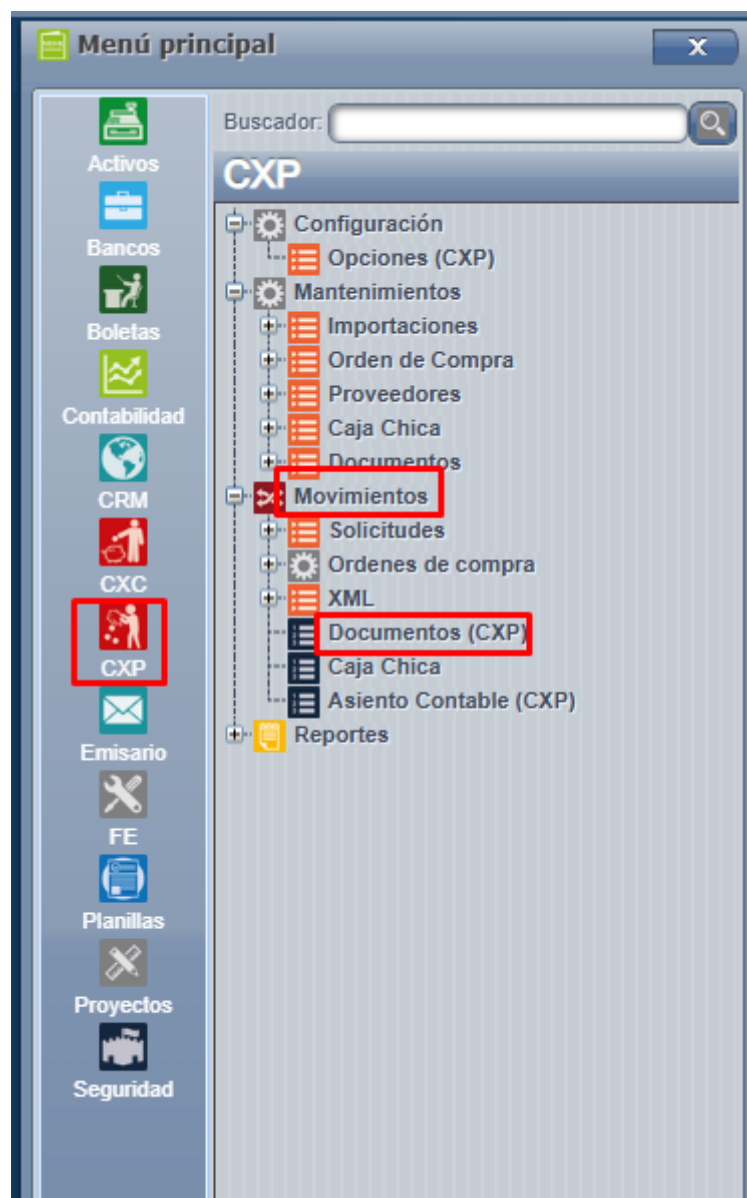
Menú principal
x
Activos
Bancos
Boletas
Contabilidad
CRM
CXC
CXP
Emisario
FE
Planillas
Proyectos
Seguridad

Buscador:

CXP
Configuración
Opciones (CXP)
Mantenimientos
Importaciones
Orden de Compra
Proveedores
Caja Chica
Documentos
Movimientos
Solicitudes
Ordenes de compra
XML
Documentos (CXP)
Caja Chica
Asiento Contable (CXP)
Reportes